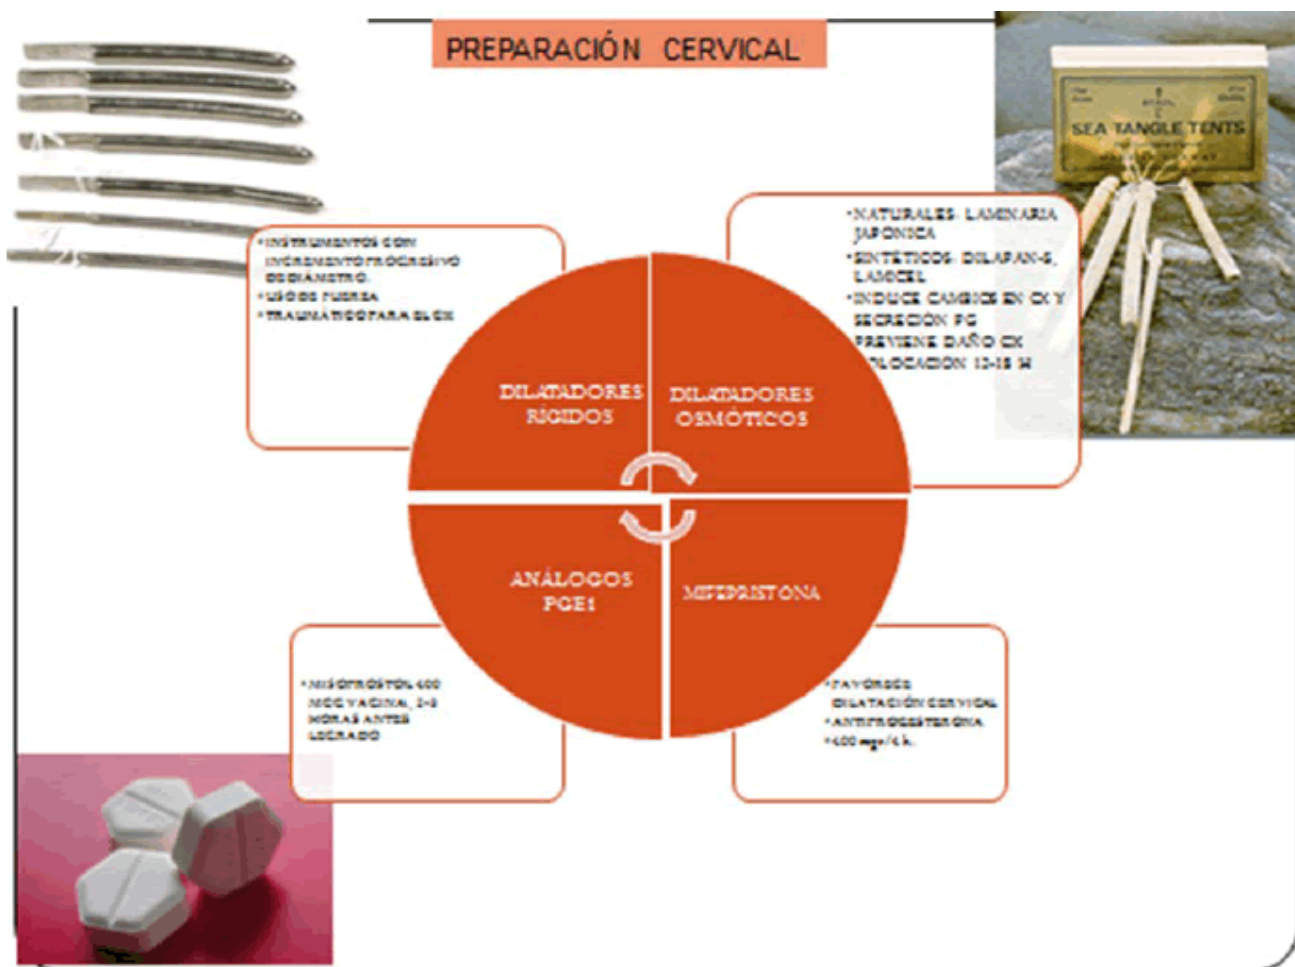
PREPARACIÓN CERVICAL

SEA TANGLE TENTS

•INSTRUMENTOS CON INCREMENTO PROGRESIVO DE DIÁMETRO.
•USO DE FUERZA
•TRAUMÁTICO PARA EL CX

•NATURALES: LAMINARIA JAPONICA
•SINTÉTICOS: DILAPAN-S, LAMICEL
•INDUCE CAMBIOS EN CX Y SECRECIÓN PG
•PREVIENE DAÑO CX
•COLOCACIÓN 12-18 H

DILATADORES RIGIDOS

DILATADORES OSMÓTICOS

ANÁLOGOS PGE1

MIFEPRISTONA

•MISOPROSTOL 400 MCG VAGINAL, 2-3 HORAS ANTES LEGRADO

•FAVORECE DILATACIÓN CERVICAL
•ANTIPROGESTERONA
•400 mgs/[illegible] h.